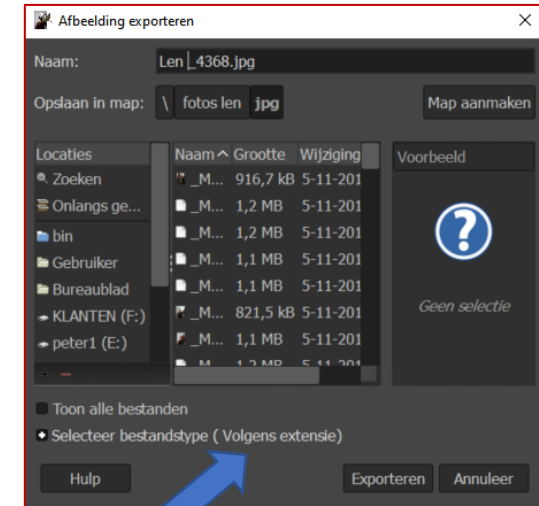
Afbeelding exporteren

Naam: Len_4368.jpg

Opslaan in map: \ fotos len jpg

Map aanmaken

| Locaties |
|---|
| Zoeken |
| Onlangs ge... |
| bin |
| Gebruiker |
| Bureaublad |
| KLANTEN (F:) |
| peter1 (E:) |

| Naam ^ | Grootte | Wijziging |
|---|---|---|
| _M... | 916,7 kB | 5-11-201 |
| _M... | 1,2 MB | 5-11-201 |
| _M... | 1,2 MB | 5-11-201 |
| _M... | 1,1 MB | 5-11-201 |
| _M... | 1,1 MB | 5-11-201 |
| _M... | 821,5 kB | 5-11-201 |
| _M... | 1,1 MB | 5-11-201 |
| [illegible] | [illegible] | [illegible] |

Voorbeeld

Geen selectie

Toon alle bestanden

Selecteer bestandstype ( Volgens extensie)

Hulp

Exporteren Annuleer